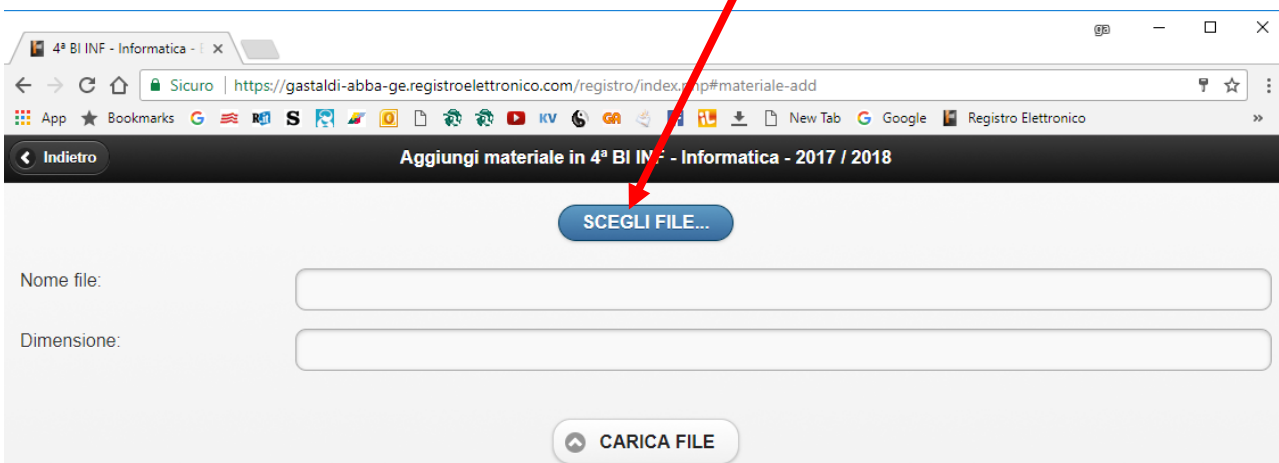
4ª BI INF - Informatica - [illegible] ×

Sicuro | https://gastaldi-abba-ge.registroelettronico.com/registro/index.php#materiale-add

App Bookmarks G KV GR New Tab G Google Registro Elettronico »

Indietro

Aggiungi materiale in 4ª BI INF - Informatica - 2017 / 2018

SCEGLI FILE...

Nome file:

Dimensione:

CARICA FILE